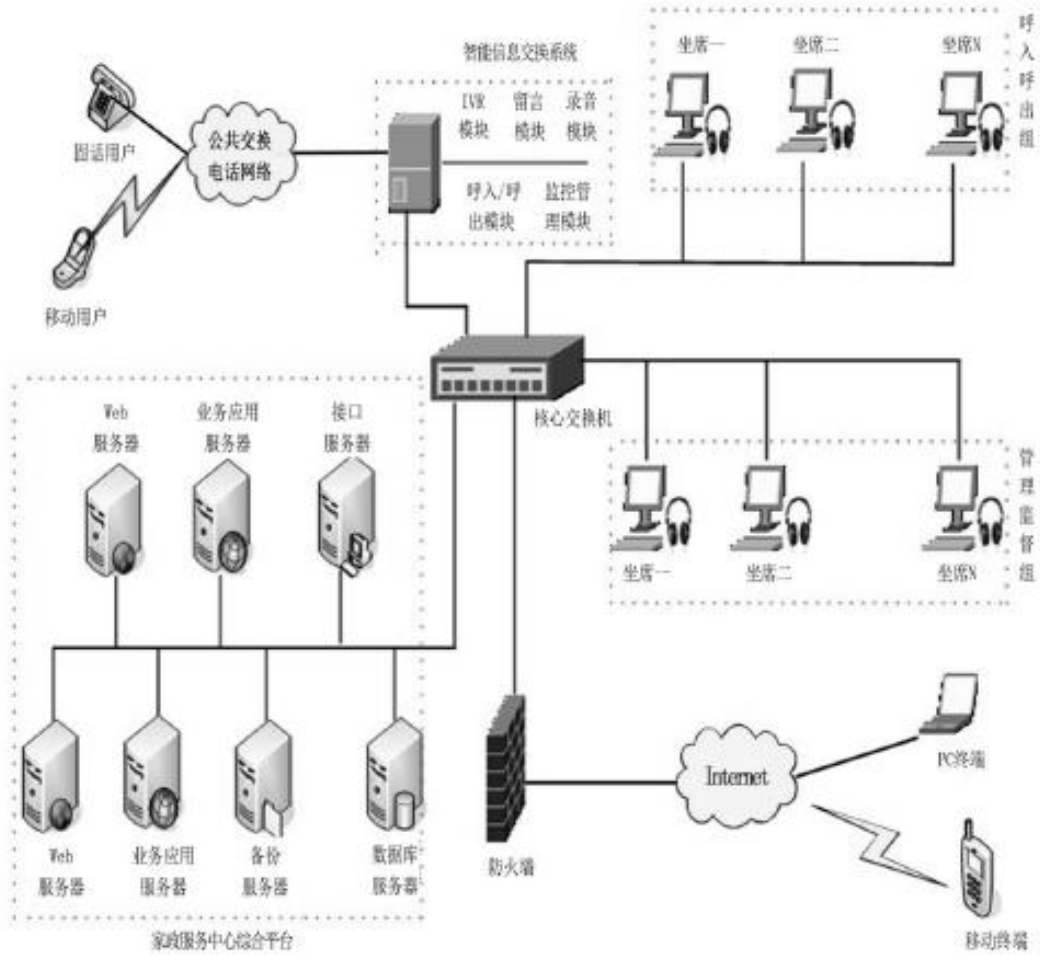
智能信息交换系统

坐席一
坐席二
坐席N

呼入呼出组

固话用户

公共交换电话网络

IVR模块
留言模块
录音模块

呼入/呼出模块
监控管理模块

移动用户

Web服务器
业务应用服务器
接口服务器

核心交换机

管理监督组

坐席一
坐席二
坐席N

PC终端

Internet

Web服务器
业务应用服务器
备份服务器
数据库服务器

防火墙

移动终端

家政服务中心综合平台